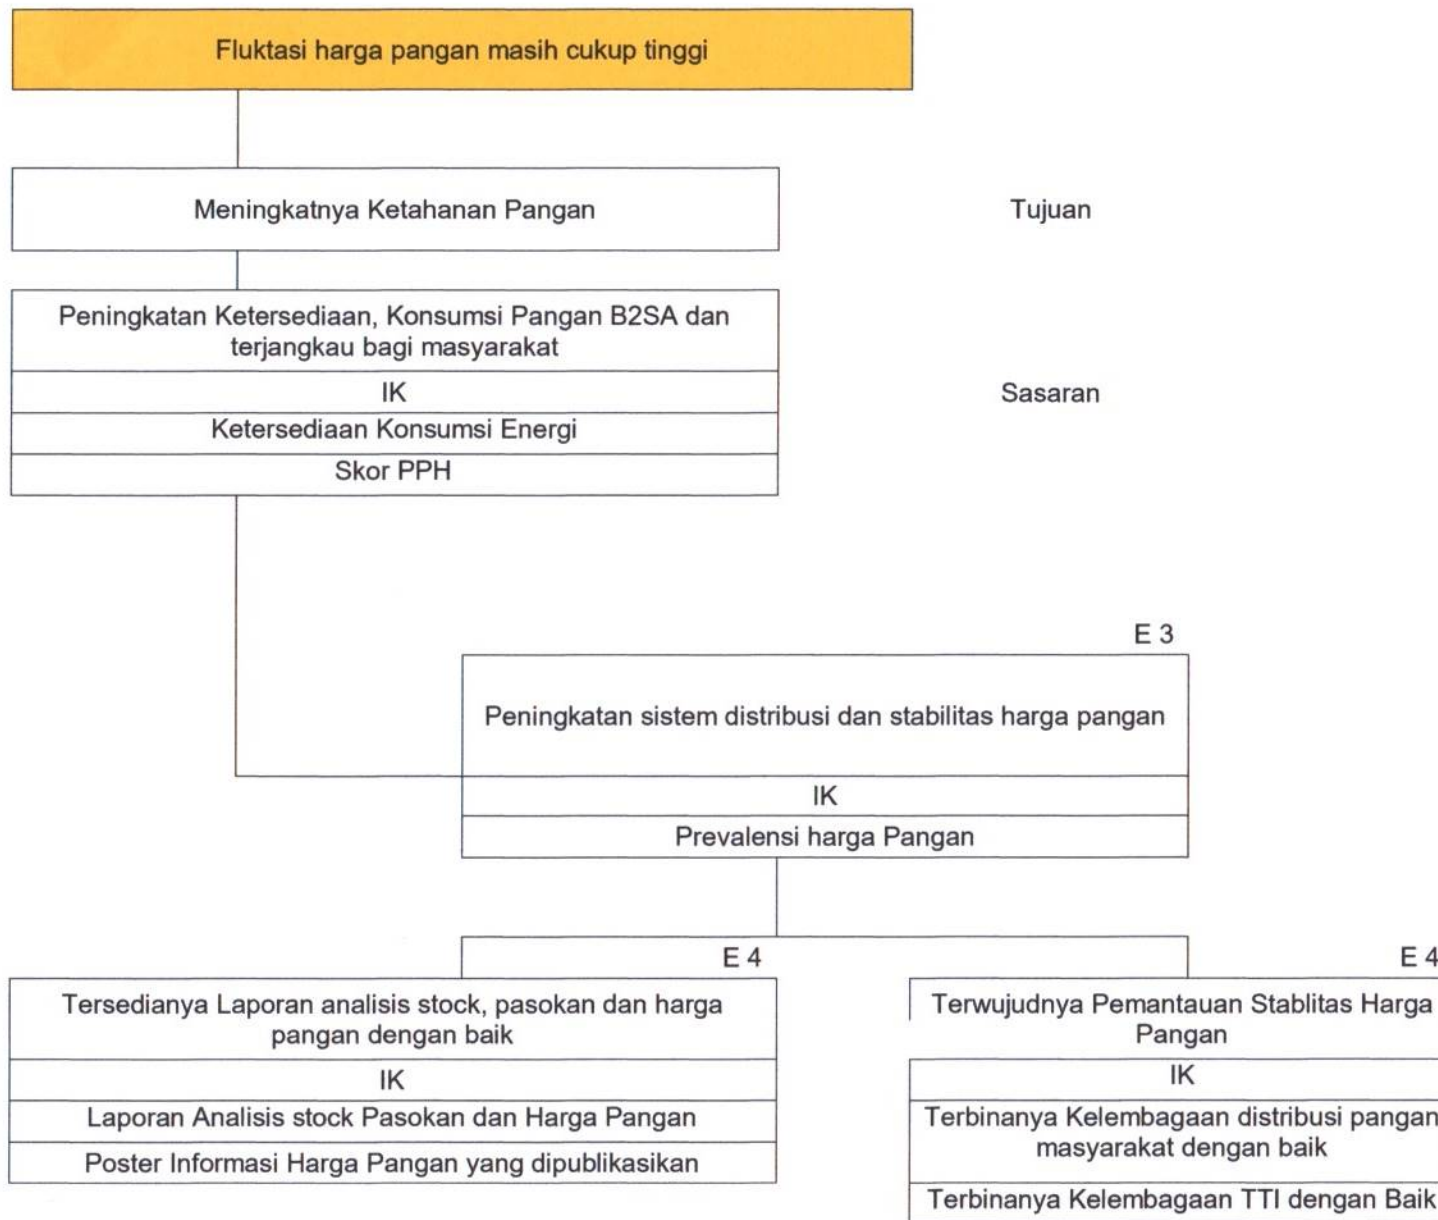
Fluktasi harga pangan masih cukup tinggi

Meningkatnya Ketahanan Pangan

Tujuan

Peningkatan Ketersediaan, Konsumsi Pangan B2SA dan terjangkau bagi masyarakat

IK

Ketersediaan Konsumsi Energi

Skor PPH

Sasaran

E 3

Peningkatan sistem distribusi dan stabilitas harga pangan

IK

Prevalensi harga Pangan

E 4

Tersedianya Laporan analisis stock, pasokan dan harga pangan dengan baik

IK

Laporan Analisis stock Pasokan dan Harga Pangan

Poster Informasi Harga Pangan yang dipublikasikan

E 4

Terwujudnya Pemantauan Stablitas Harga Pangan

IK

Terbinanya Kelembagaan distribusi pangan masyarakat dengan baik

Terbinanya Kelembagaan TTI dengan Baik